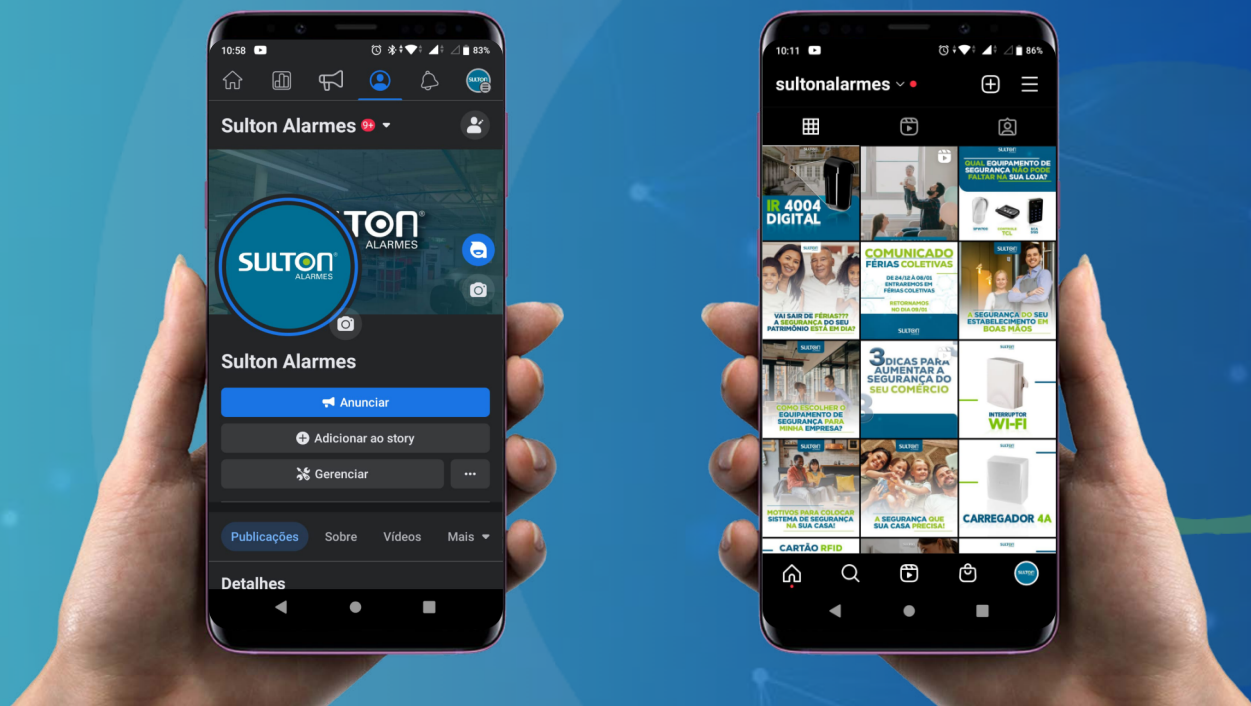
10:58 83%

SULTON

Sulton Alarmes 9+

SULTON ALARMES

SULTON ALARMES

Sulton Alarmes

Anunciar

Adicionar ao story

Gerenciar

...

Publicações Sobre Vídeos Mais

Detalhes

10:11 86%

sultonalarmes

IR 4004 DIGITAL

QUAL EQUIPAMENTO DE SEGURANÇA NÃO PODE FALTAR NA SUA LOJA?

COMUNICADO FÉRIAS COLETIVAS

DE 24/12 À 08/01 ENTRAREMOS EM FÉRIAS COLETIVAS

RETORNAMOS NO DIA 09/01

VAI SAIR DE FÉRIAS?? A SEGURANÇA DO SEU PATRIMÔNIO ESTÁ EM DIA?

A SEGURANÇA DO SEU ESTABELECIMENTO EM BOAS MÃOS

3 DICAS PARA AUMENTAR A SEGURANÇA DO SEU COMÉRCIO

COMO ESCOLHER O EQUIPAMENTO DE SEGURANÇA PARA MINHA EMPRESA?

INTERRUPTOR WI-FI

MOTIVOS PARA COLOCAR SISTEMA DE SEGURANÇA NA SUA CASA!

A SEGURANÇA QUE SUA CASA PRECISA!

CARREGADOR 4A

CARTÃO RFID